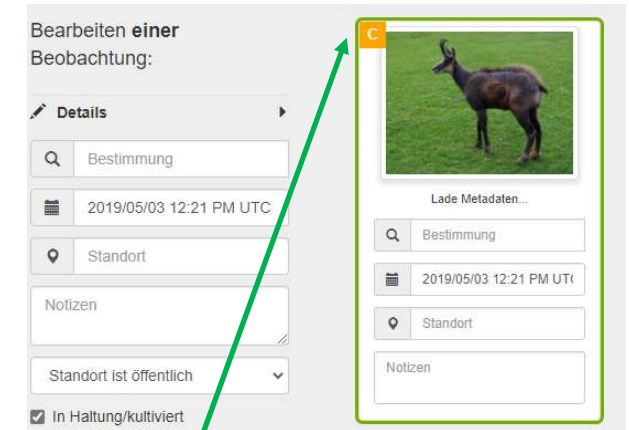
Bearbeiten **einer** Beobachtung:

Details

Bestimmung

2019/05/03 12:21 PM UTC

Standort

Notizen

Standort ist öffentlich

In Haltung/kultiviert

C

Lade Metadaten...

Bestimmung

2019/05/03 12:21 PM UT(

Standort

Notizen